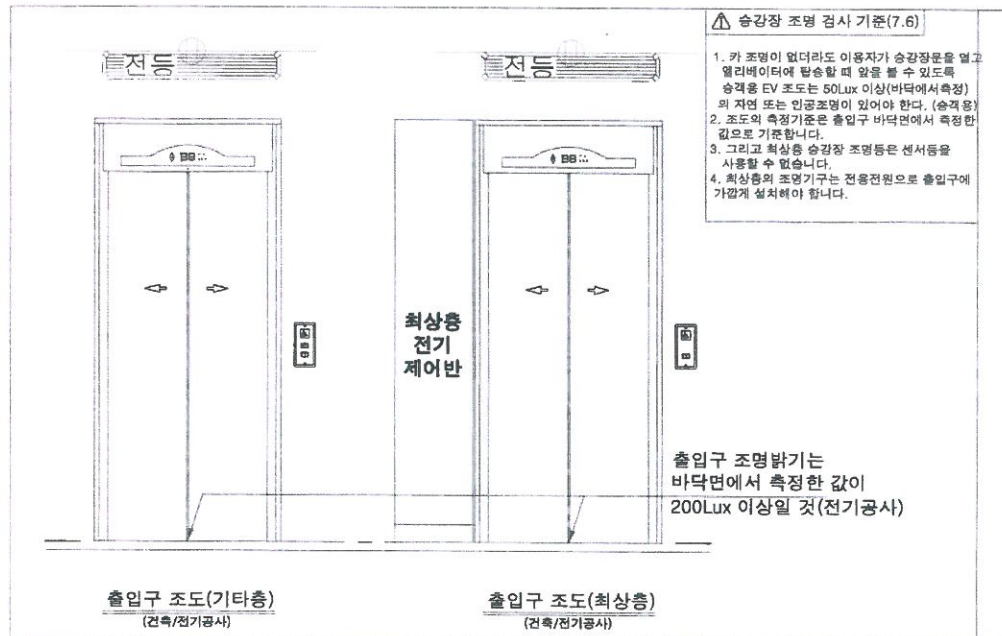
⚠ 승강장 조명 검사 기준(7.6)

1. 카 조명이 없더라도 이용자가 승강장문을 열고 엘리베이터에 탑승할 때 앞을 볼 수 있도록 승객용 EV 조도는 50Lux 이상(바닥에서측정)의 자연 또는 인공조명이 있어야 한다. (승객용)
2. 조도의 측정기준은 출입구 바닥면에서 측정한 값으로 기준합니다.
3. 그리고 최상층 승강장 조명등은 센서등을 사용할 수 없습니다.
4. 최상층의 조명기구는 전용전원으로 출입구에 가깝게 설치해야 합니다.

전등

전등

B8

B8

최상층
전기
제어반

출입구 조명밝기는
바닥면에서 측정한 값이
200Lux 이상일 것(전기공사)

출입구 조도(기타층)
(건축/전기공사)

출입구 조도(최상층)
(건축/전기공사)